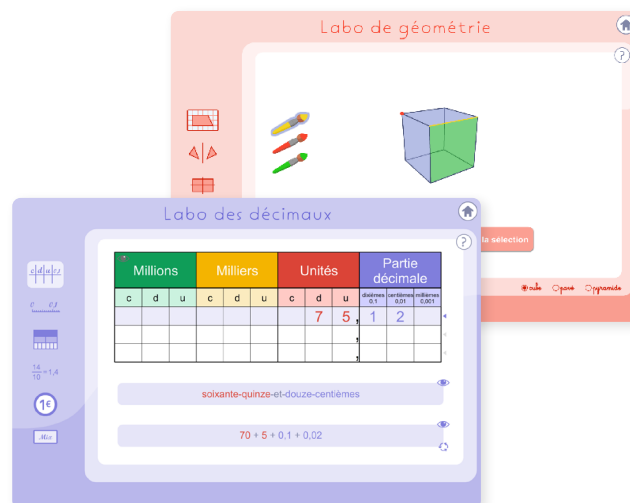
Labo de géométrie

?

la sélection

cube pavé pyramide

Labo des décimaux

?

| Millions | | | Milliers | | | Unités | | | Partie décimale | | |
|---|---|---|---|---|---|---|---|---|---|---|---|
| c | d | u | c | d | u | c | d | u | dixièmes 0,1 | centièmes 0,01 | millièmes 0,001 |
| | | | | | | | 7 | 5, | 1 | 2 | |
| | | | | | | | | , | | | |
| | | | | | | | | , | | | |

c d u

0 0,1

$\frac{14}{10}$ = 1,4

1€

Mio

soixante-quinze-et-douze-centièmes

70 + 5 + 0,1 + 0,02